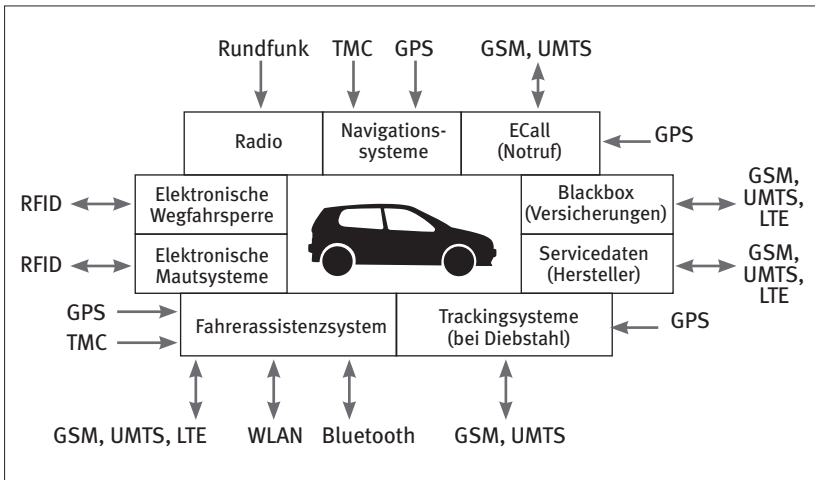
Rundfunk TMC GPS GSM, UMTS

Radio

Navigationssysteme

ECall (Notruf)

GPS

RFID

Elektronische Wegfahrsperre

Blackbox (Versicherungen)

GSM, UMTS, LTE

RFID

Elektronische Mautsysteme

Servicedaten (Hersteller)

GSM, UMTS, LTE

GPS

TMC

Fahrerassistenzsystem

Trackingsysteme (bei Diebstahl)

GPS

GSM, UMTS, LTE WLAN Bluetooth GSM, UMTS